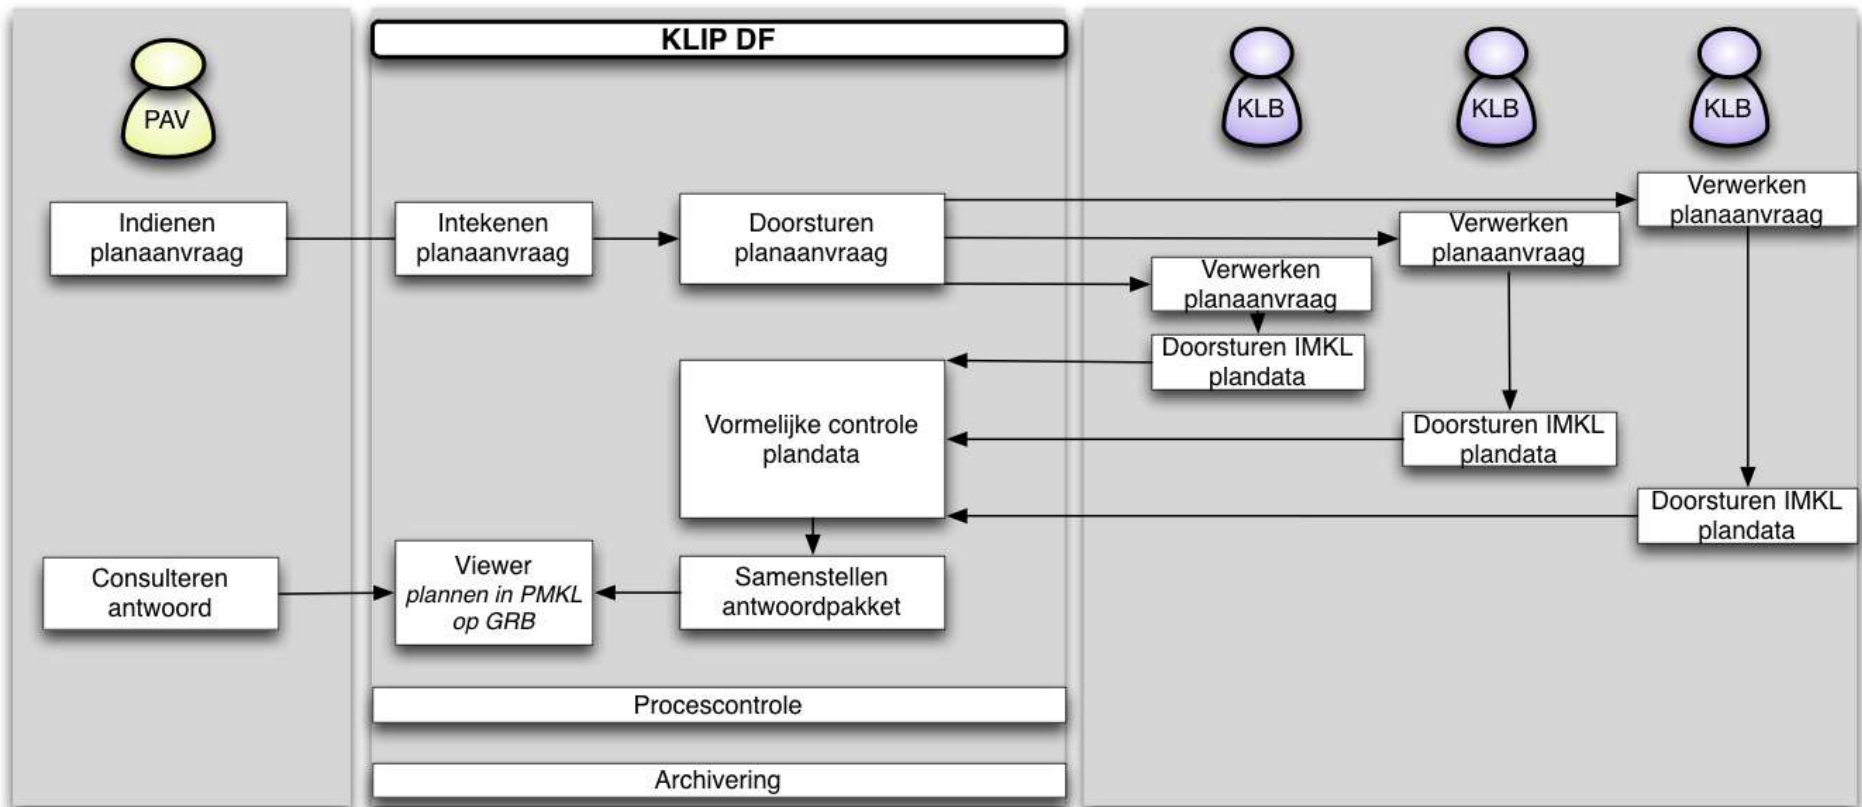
KLIP DF

PAV

KLB

KLB

KLB

Indienen planaanvraag

Intekenen planaanvraag

Doorsturen planaanvraag

Verwerken planaanvraag

Verwerken planaanvraag

Verwerken planaanvraag

Doorsturen IMKL plandata

Vormelijke controle plandata

Doorsturen IMKL plandata

Doorsturen IMKL plandata

Consulteren antwoord

Viewer
*plannen in PMKL op GRB*

Samenstellen antwoordpakket

Procescontrole

Archivering